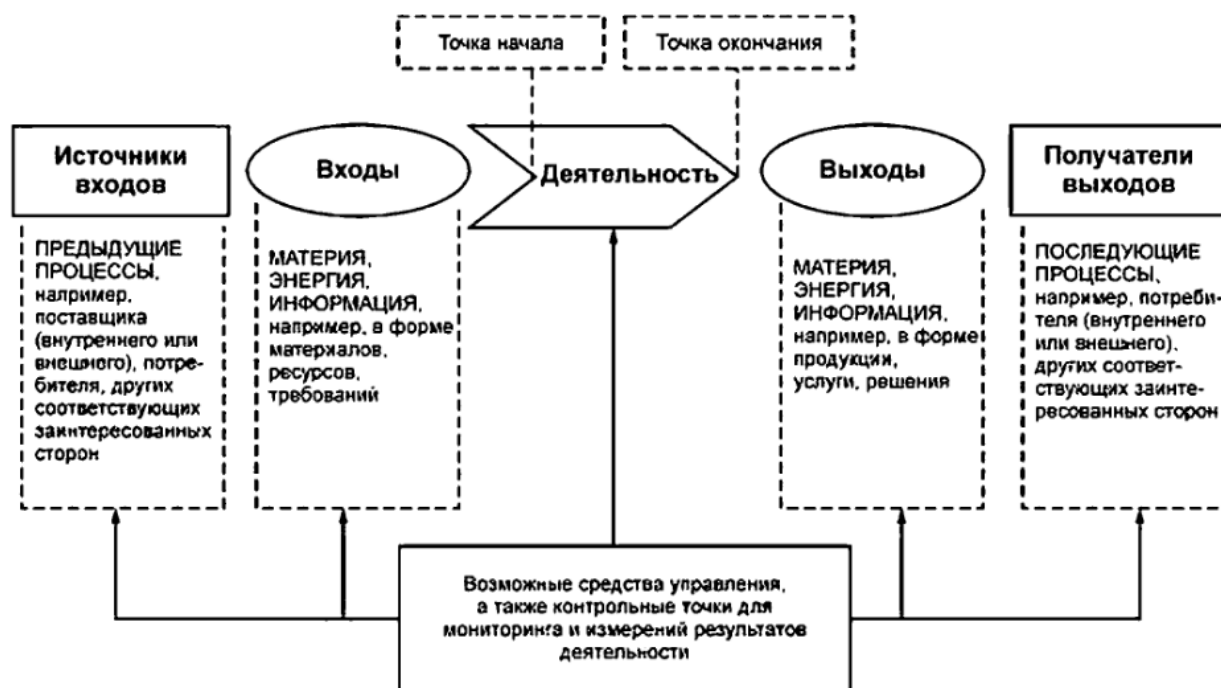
Точка начала

Точка окончания

Источники входов

Входы

Деятельность

Выходы

Получатели выходов

ПРЕДЫДУЩИЕ ПРОЦЕССЫ, например, поставщика (внутреннего или внешнего), потребителя, других соответствующих заинтересованных сторон

МАТЕРИЯ, ЭНЕРГИЯ, ИНФОРМАЦИЯ, например, в форме материалов, ресурсов, требований

МАТЕРИЯ, ЭНЕРГИЯ, ИНФОРМАЦИЯ, например, в форме продукции, услуги, решения

ПОСЛЕДУЮЩИЕ ПРОЦЕССЫ, например, потребителя (внутреннего или внешнего), других соответствующих заинтересованных сторон

Возможные средства управления, а также контрольные точки для мониторинга и измерений результатов деятельности